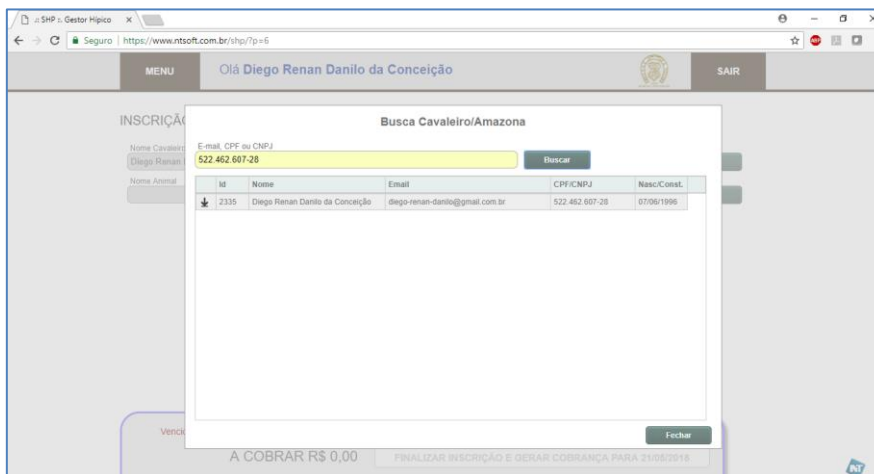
:: SHP :: Gestor Hipico ×

Seguro | https://www.ntsoft.com.br/shp/?p=6

MENU Olá Diego Renan Danilo da Conceição SAIR

INSCRIÇÃ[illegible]

Nome Cavaleiro

Diego Renan

Nome Animal

Busca Cavaleiro/Amazona

E-mail, CPF ou CNPJ

522.462.607-28

Buscar

| | Id | Nome | Email | CPF/CNPJ | Nasc/Const. |
|---|---|---|---|---|---|
| ↓ | 2335 | Diego Renan Danilo da Conceição | diego-renan-danilo@gmail.com.br | 522.462.607-28 | 07/06/1996 |

Fechar

Venci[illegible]

A COBRAR R$ 0,00

FINALIZAR INSCRIÇÃO E GERAR COBRANÇA PARA 21/08/2018